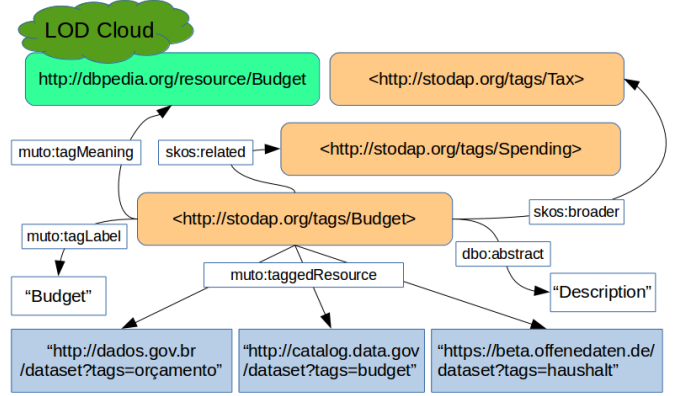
LOD Cloud

http://dbpedia.org/resource/Budget

<http://stodap.org/tags/Tax>

muto:tagMeaning

skos:related

<http://stodap.org/tags/Spending>

<http://stodap.org/tags/Budget>

skos:broader

muto:tagLabel

dbo:abstract

muto:taggedResource

“Budget”

“Description”

“http://dados.gov.br /dataset?tags=orçamento”

“http://catalog.data.gov /dataset?tags=budget”

“https://beta.offenedaten.de/ dataset?tags=haushalt”